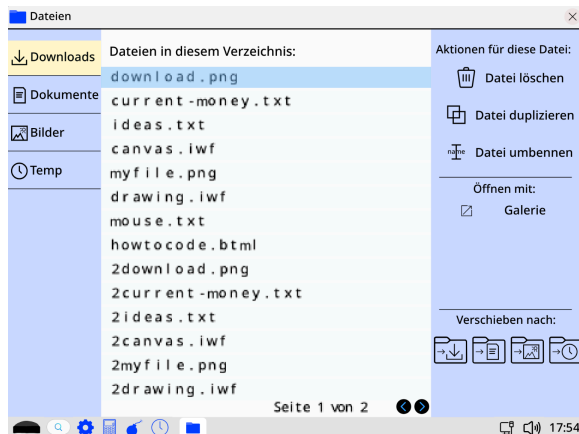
Dateien

Downloads
Dokumente
Bilder
Temp

Dateien in diesem Verzeichnis:
download.png
current-money.txt
ideas.txt
canvas.iwf
myfile.png
drawing.iwf
mouse.txt
howtocode.btml
2download.png
2current-money.txt
2ideas.txt
2canvas.iwf
2myfile.png
2drawing.iwf
Seite 1 von 2

Aktionen für diese Datei:
Datei löschen
Datei duplizieren
name Datei umbennen
Öffnen mit:
Galerie
Verschieben nach:

17:54